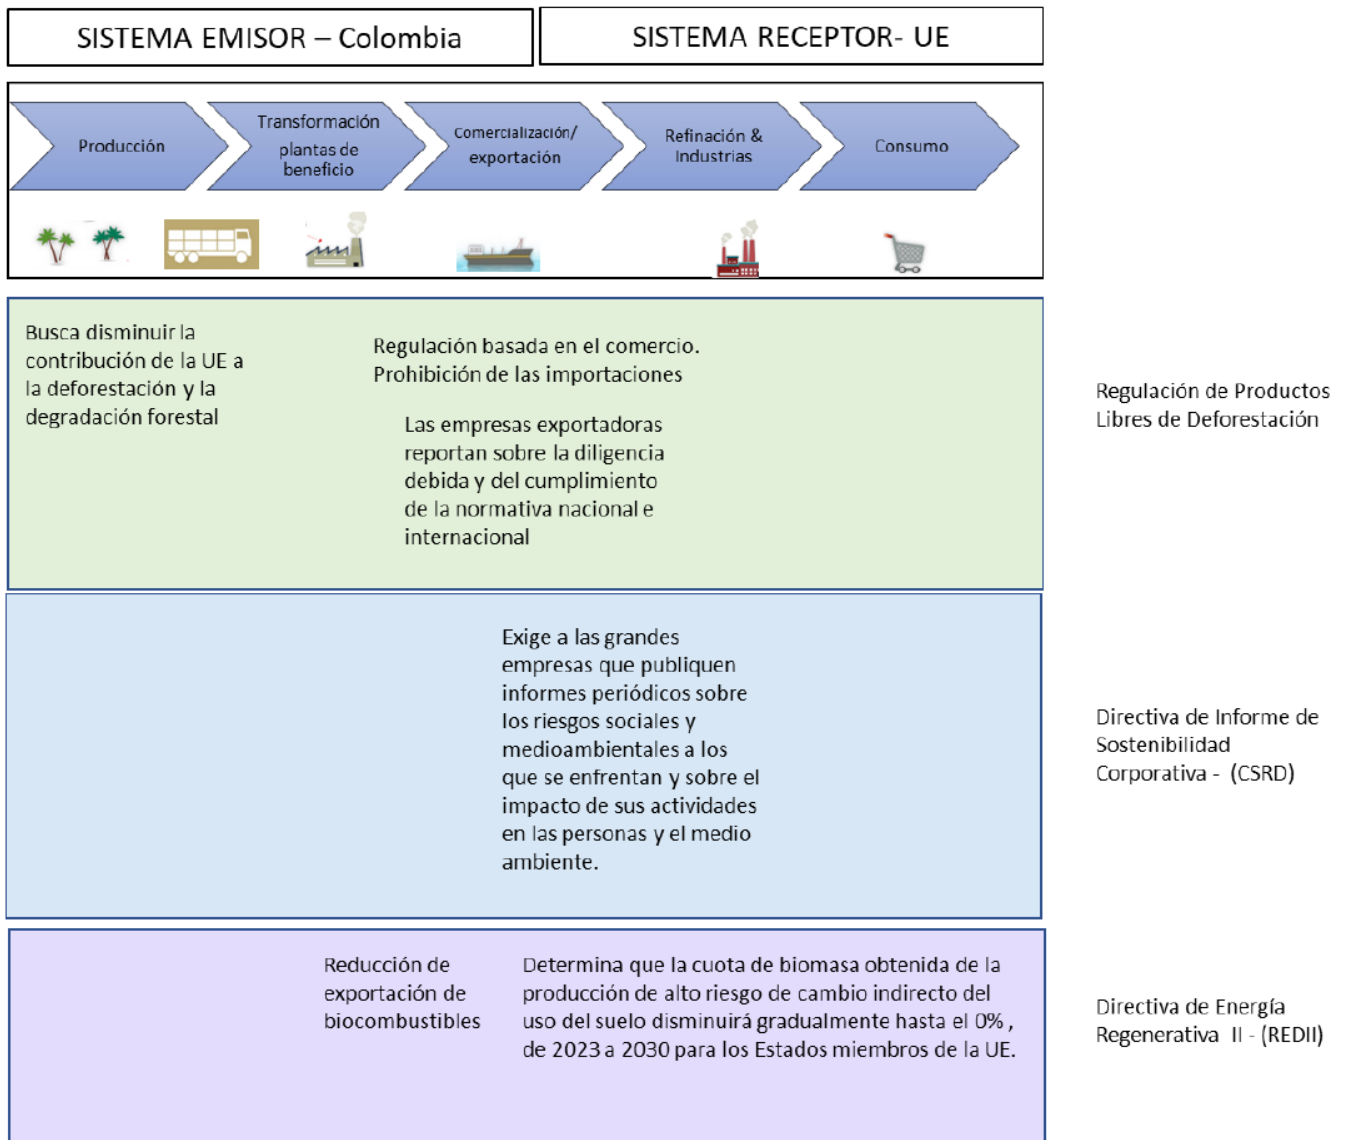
SISTEMA EMISOR – Colombia

SISTEMA RECEPTOR- UE

Producción

Transformación plantas de beneficio

Comercialización/ exportación

Refinación & Industrias

Consumo

Busca disminuir la contribución de la UE a la deforestación y la degradación forestal

Regulación basada en el comercio. Prohibición de las importaciones

Las empresas exportadoras reportan sobre la diligencia debida y del cumplimiento de la normativa nacional e internacional

Regulación de Productos Libres de Deforestación

Exige a las grandes empresas que publiquen informes periódicos sobre los riesgos sociales y medioambientales a los que se enfrentan y sobre el impacto de sus actividades en las personas y el medio ambiente.

Directiva de Informe de Sostenibilidad Corporativa - (CSRD)

Reducción de exportación de biocombustibles

Determina que la cuota de biomasa obtenida de la producción de alto riesgo de cambio indirecto del uso del suelo disminuirá gradualmente hasta el 0% , de 2023 a 2030 para los Estados miembros de la UE.

Directiva de Energía Regenerativa II - (REDII)